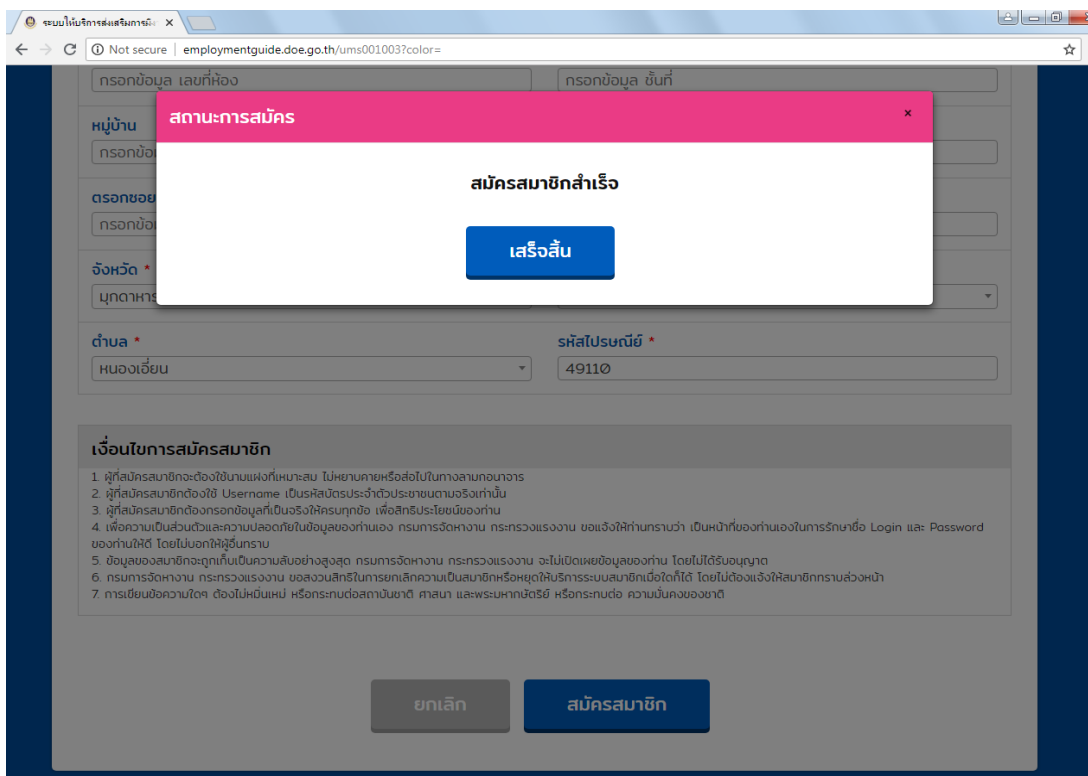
ระบบให้บริการส่งเสริมการมี ×

Not secure | employmentguide.doe.go.th/ums001003?color=

กรอกข้อมูล เลขที่ห้อง

กรอกข้อมูล ชั้นที่

หมู่บ้าน

กรอกข้อ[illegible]

ตรอกซอย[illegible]

กรอกข้อ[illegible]

จังหวัด *

มุกดาหาร

สถานะการสมัคร

×

สมัครสมาชิกสำเร็จ

เสร็จสิ้น

ตำบล *

หนองเอี่ยน

รหัสไปรษณีย์ *

49110

เงื่อนไขการสมัครสมาชิก

1. ผู้ที่สมัครสมาชิกจะต้องใช้นามแฝงที่เหมาะสม ไม่หยาบคายหรือส่อไปในทางลามกอนาจาร
2. ผู้ที่สมัครสมาชิกต้องใช้ Username เป็นรหัสบัตรประจำตัวประชาชนตามจริงเท่านั้น
3. ผู้ที่สมัครสมาชิกต้องกรอกข้อมูลที่เป็นจริงให้ครบทุกข้อ เพื่อสิทธิประโยชน์ของท่าน
4. เพื่อความเป็นส่วนตัวและความปลอดภัยในข้อมูลของท่านเอง กรมการจัดหางาน กระทรวงแรงงาน ขอแจ้งให้ท่านทราบว่า เป็นหน้าที่ของท่านเองในการรักษาชื่อ Login และ Password ของท่านให้ดี โดยไม่บอกให้ผู้อื่นทราบ
5. ข้อมูลของสมาชิกจะถูกเก็บเป็นความลับอย่างสูงสุด กรมการจัดหางาน กระทรวงแรงงาน จะไม่เปิดเผยข้อมูลของท่าน โดยไม่ได้รับอนุญาต
6. กรมการจัดหางาน กระทรวงแรงงาน ขอสงวนสิทธิในการยกเลิกความเป็นสมาชิกหรือหยุดให้บริการระบบสมาชิกเมื่อใดก็ได้ โดยไม่ต้องแจ้งให้สมาชิกทราบล่วงหน้า
7. การเขียนข้อความใดๆ ต้องไม่หมิ่นเหม่ หรือกระทบต่อสถาบันชาติ ศาสนา และพระมหากษัตริย์ หรือกระทบต่อ ความมั่นคงของชาติ

ยกเลิก

สมัครสมาชิก